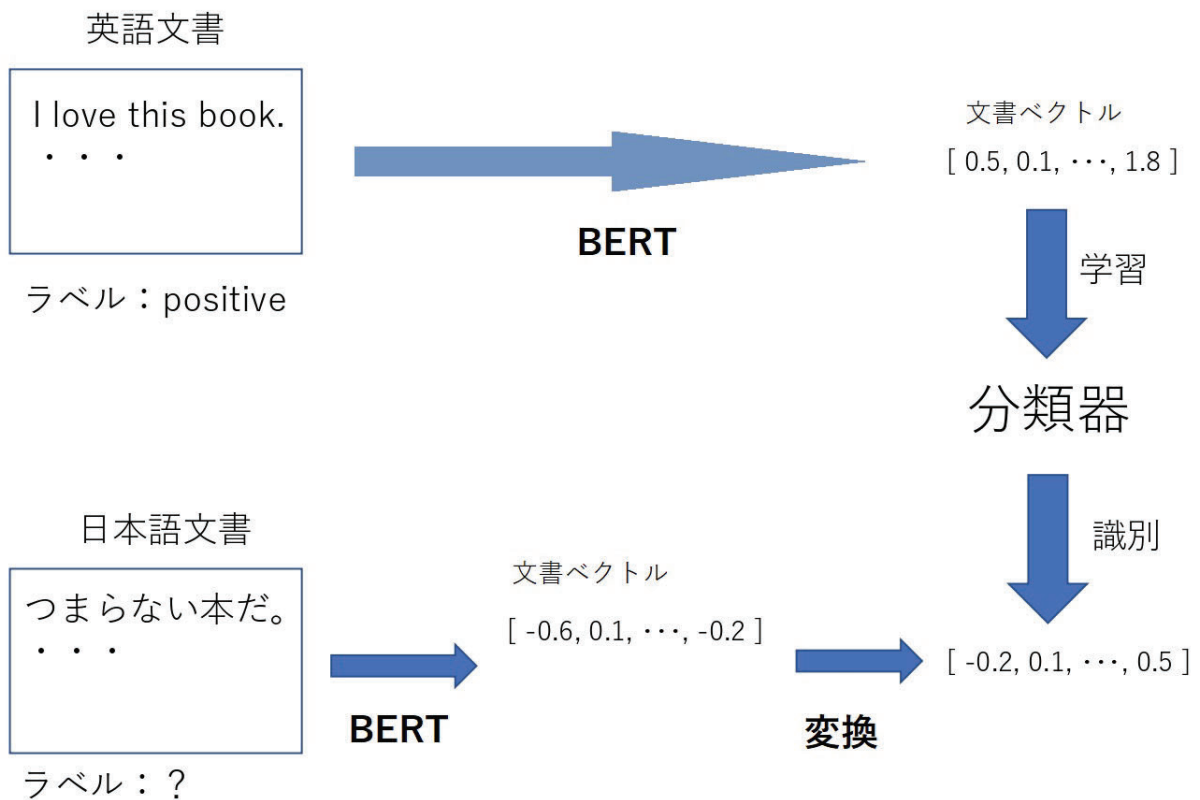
英語文書

I love this book.
・・・

ラベル：positive

BERT

文書ベクトル
[ 0.5, 0.1, ･･･, 1.8 ]

学習

分類器

識別

日本語文書

つまらない本だ。
・・・

ラベル：？

BERT

文書ベクトル
[ -0.6, 0.1, ･･･, -0.2 ]

変換

[ -0.2, 0.1, ･･･, 0.5 ]